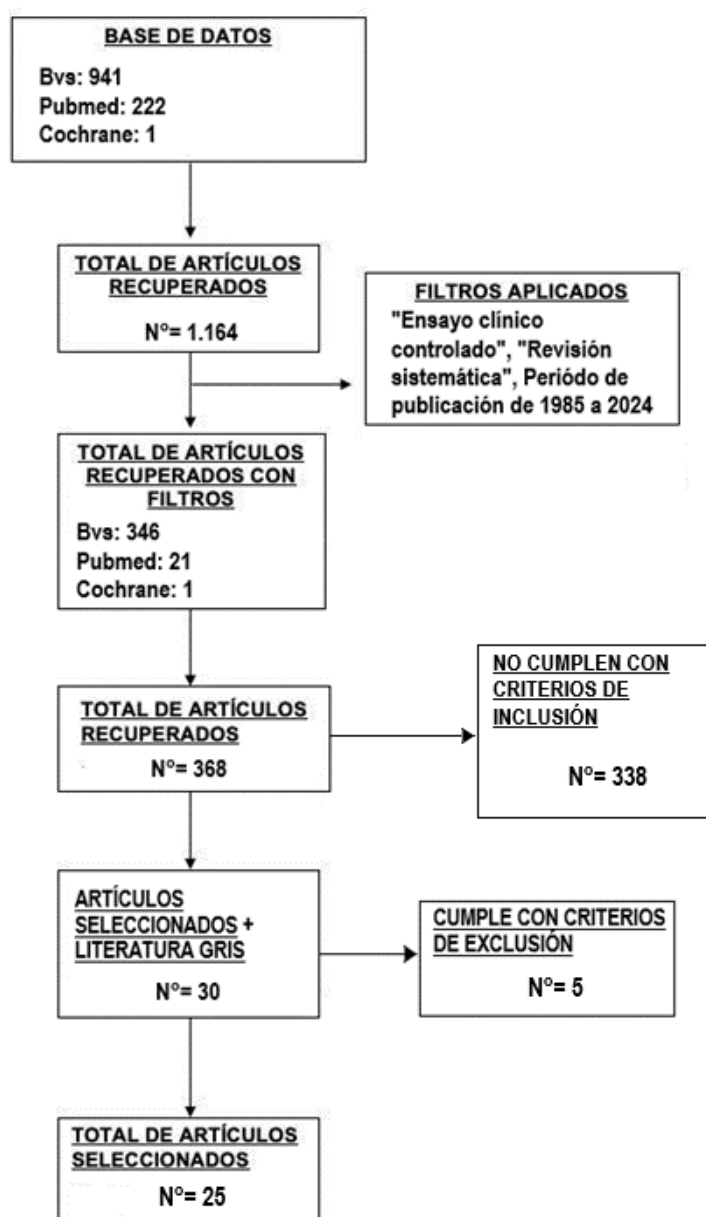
BASE DE DATOS
Bvs: 941
Pubmed: 222
Cochrane: 1

TOTAL DE ARTÍCULOS RECUPERADOS
N°= 1.164

FILTROS APLICADOS
"Ensayo clínico controlado", "Revisión sistemática", Periódo de publicación de 1985 a 2024

TOTAL DE ARTÍCULOS RECUPERADOS CON FILTROS
Bvs: 346
Pubmed: 21
Cochrane: 1

TOTAL DE ARTÍCULOS RECUPERADOS
N°= 368

NO CUMPLEN CON CRITERIOS DE INCLUSIÓN
N°= 338

ARTÍCULOS SELECCIONADOS + LITERATURA GRIS
N°= 30

CUMPLE CON CRITERIOS DE EXCLUSIÓN
N°= 5

TOTAL DE ARTÍCULOS SELECCIONADOS
N°= 25